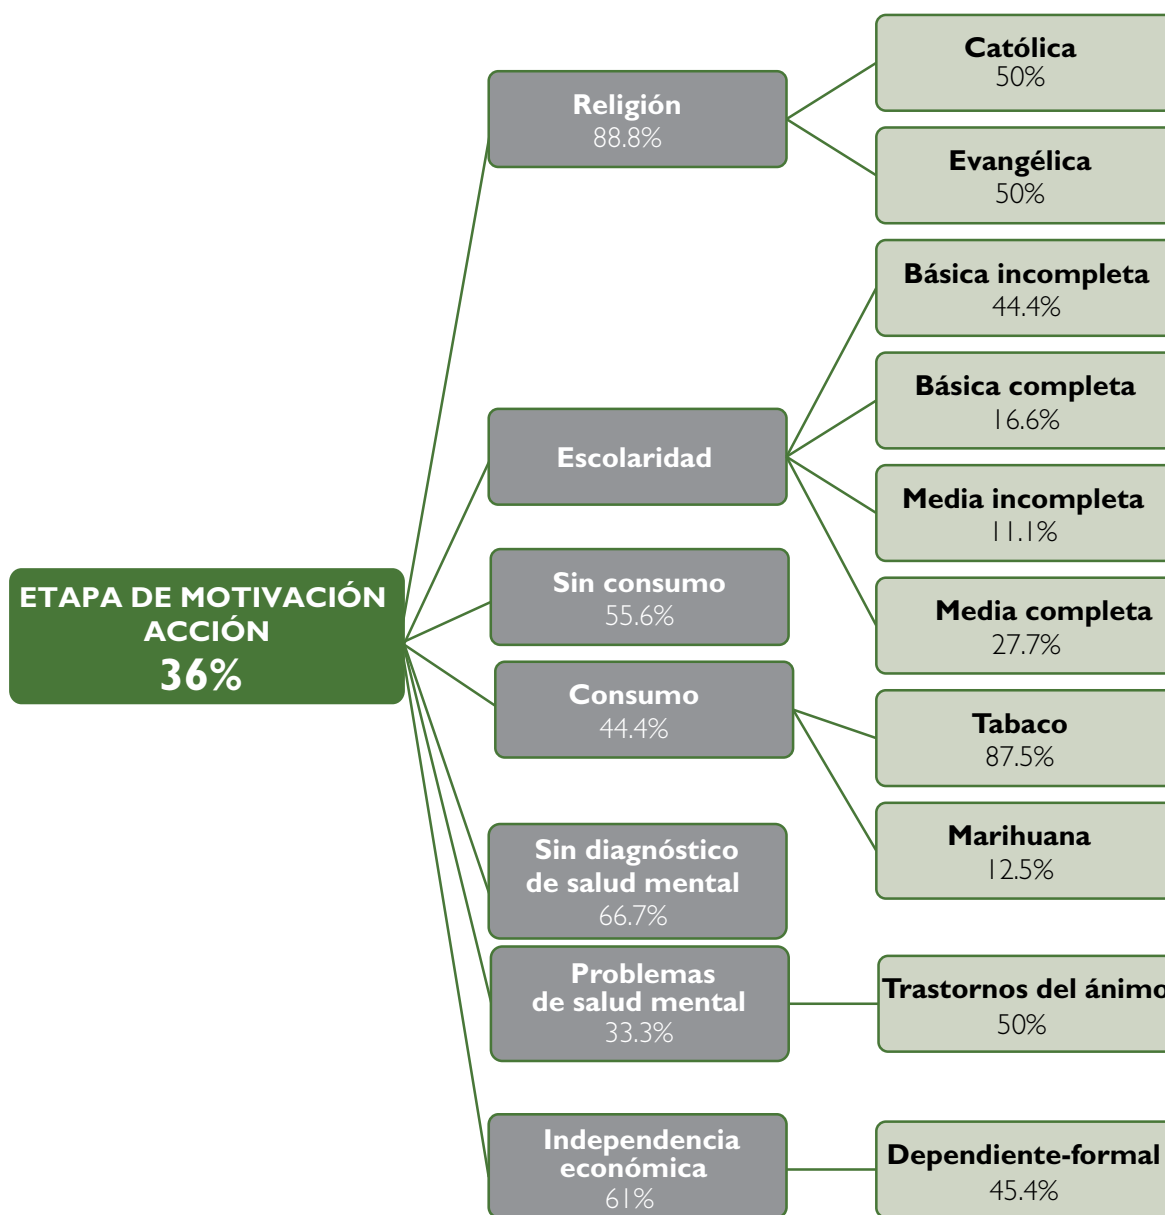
ETAPA DE MOTIVACIÓN ACCIÓN
36%

Religión
88.8%

Católica
50%

Evangélica
50%

Escolaridad

Básica incompleta
44.4%

Básica completa
16.6%

Media incompleta
11.1%

Media completa
27.7%

Sin consumo
55.6%

Consumo
44.4%

Tabaco
87.5%

Marihuana
12.5%

Sin diagnóstico de salud mental
66.7%

Problemas de salud mental
33.3%

Trastornos del ánimo
50%

Independencia económica
61%

Dependiente-formal
45.4%